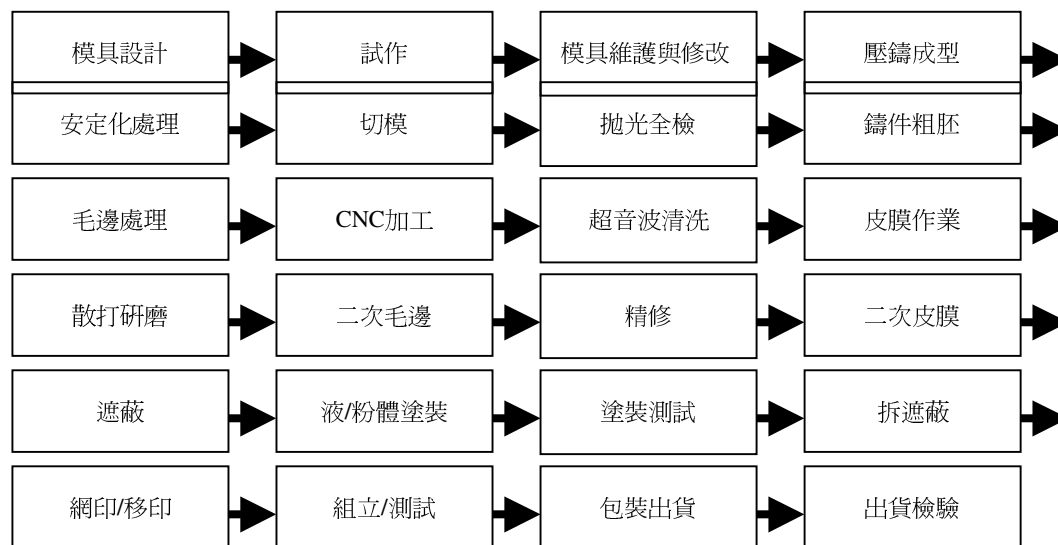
模具設計
試作
模具維護與修改
壓鑄成型

安定化處理
切模
拋光全檢
鑄件粗胚

毛邊處理
CNC加工
超音波清洗
皮膜作業

散打研磨
二次毛邊
精修
二次皮膜

遮蔽
液/粉體塗裝
塗裝測試
拆遮蔽

網印/移印
組立/測試
包裝出貨
出貨檢驗